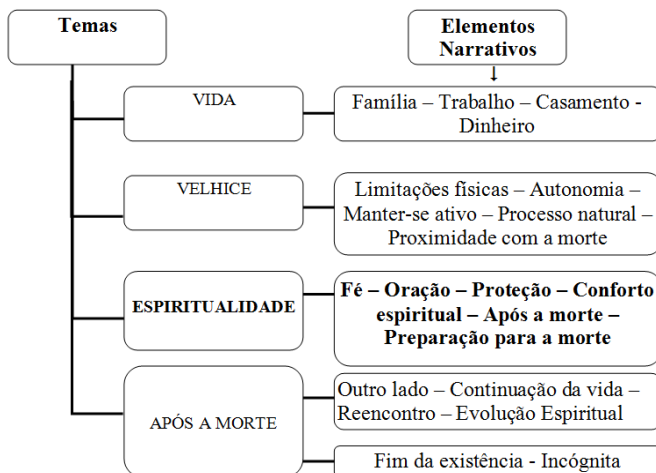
Temas

Elementos Narrativos

VIDA

Família – Trabalho – Casamento - Dinheiro

VELHICE

Limitações físicas – Autonomia – Manter-se ativo – Processo natural – Proximidade com a morte

ESPIRITUALIDADE

Fé – Oração – Proteção – Conforto espiritual – Após a morte – Preparação para a morte

APÓS A MORTE

Outro lado – Continuação da vida – Reencontro – Evolução Espiritual

Fim da existência - Incógnita